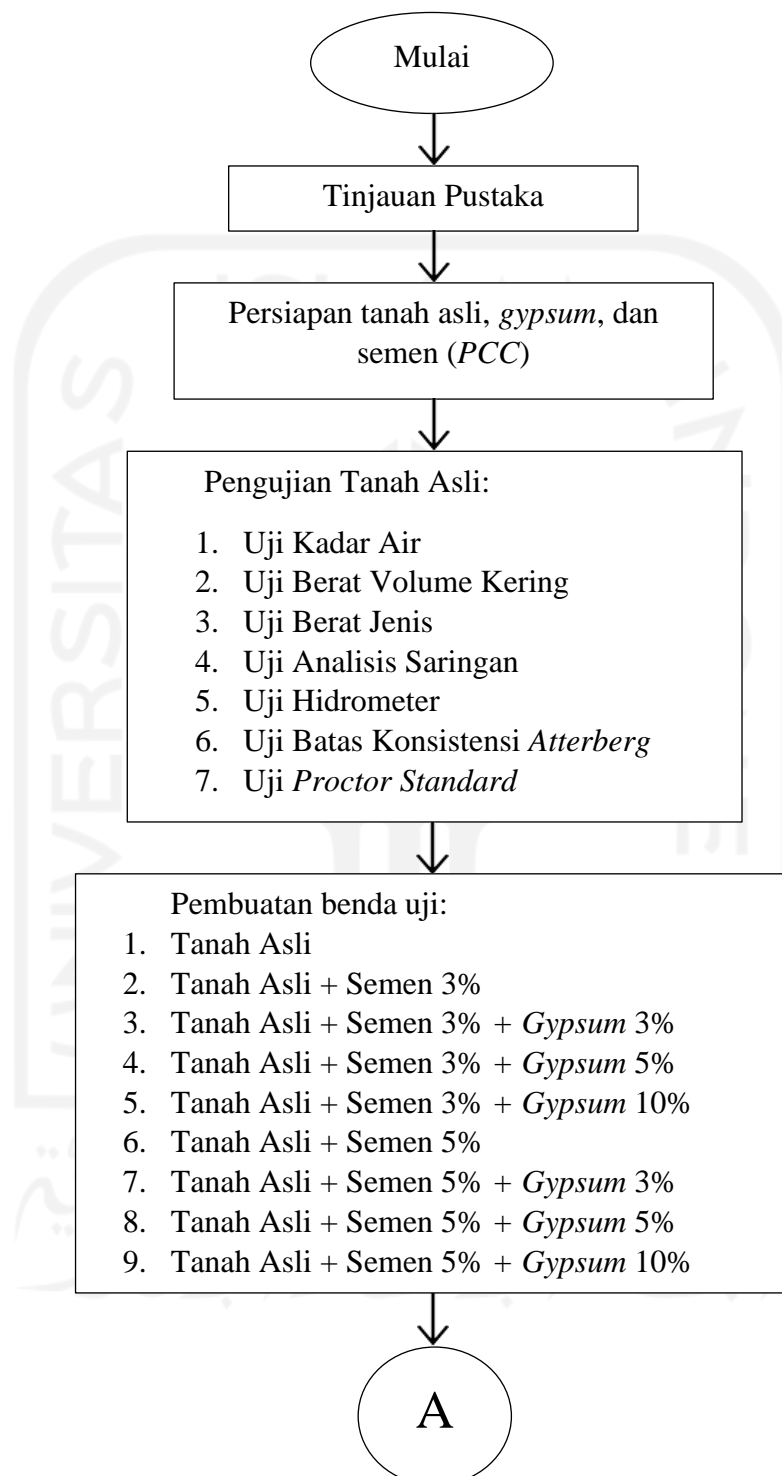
Mulai

Tinjauan Pustaka

Persiapan tanah asli, *gypsum*, dan semen (*PCC*)

Pengujian Tanah Asli:

1. Uji Kadar Air
2. Uji Berat Volume Kering
3. Uji Berat Jenis
4. Uji Analisis Saringan
5. Uji Hidrometer
6. Uji Batas Konsistensi *Atterberg*
7. Uji *Proctor Standard*

Pembuatan benda uji:
1. Tanah Asli
2. Tanah Asli + Semen 3%
3. Tanah Asli + Semen 3% + *Gypsum* 3%
4. Tanah Asli + Semen 3% + *Gypsum* 5%
5. Tanah Asli + Semen 3% + *Gypsum* 10%
6. Tanah Asli + Semen 5%
7. Tanah Asli + Semen 5% + *Gypsum* 3%
8. Tanah Asli + Semen 5% + *Gypsum* 5%
9. Tanah Asli + Semen 5% + *Gypsum* 10%

A